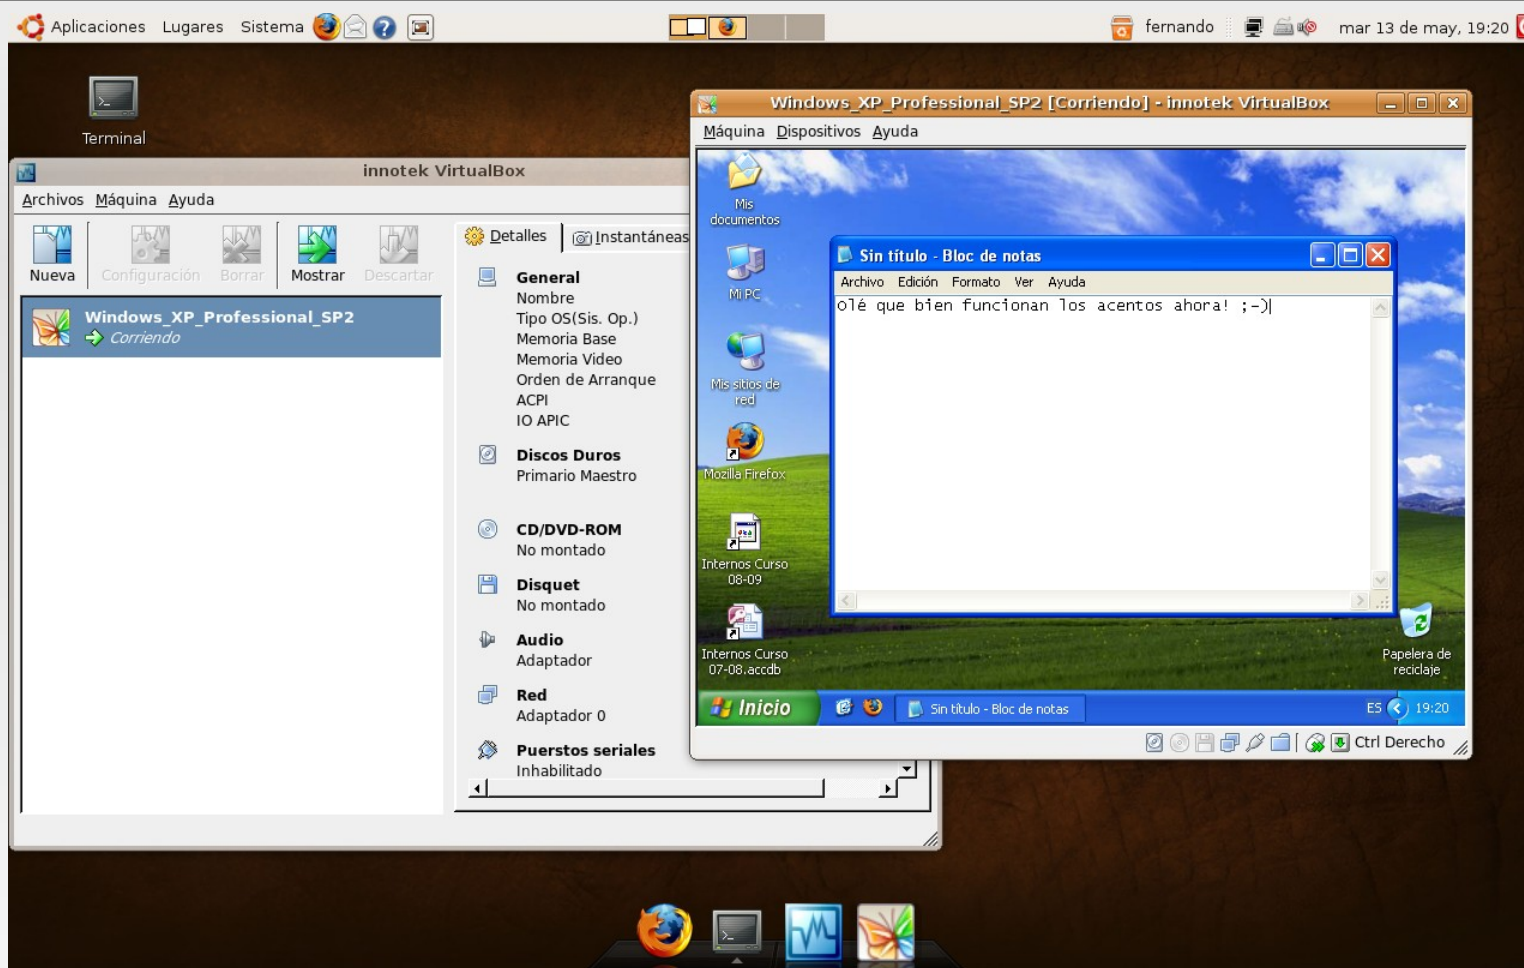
Aplicaciones Lugares Sistema

fernando

mar 13 de may, 19:20

Terminal

innotek VirtualBox

Archivos Máquina Ayuda

Nueva Configuración Borrar Mostrar Descartar

Windows_XP_Professional_SP2
Corriendo

Detalles Instantáneas

General
Nombre
Tipo OS(Sis. Op.)
Memoria Base
Memoria Video
Orden de Arranque
ACPI
IO APIC

Discos Duros
Primario Maestro

CD/DVD-ROM
No montado

Disquet
No montado

Audio
Adaptador

Red
Adaptador 0

Puerstos seriales
Inhabilitado

Windows_XP_Professional_SP2 [Corriendo] - innotek VirtualBox

Máquina Dispositivos Ayuda

Mis documentos

Mi PC

Mis sitios de red

Mozilla Firefox

Internos Curso 08-09

Internos Curso 07-08.accdb

Papelera de reciclaje

Sin título - Bloc de notas

Archivo Edición Formato Ver Ayuda

olé que bien funcionan los acentos ahora! ;-)

Inicio

Sin título - Bloc de notas

ES 19:20

Ctrl Derecho